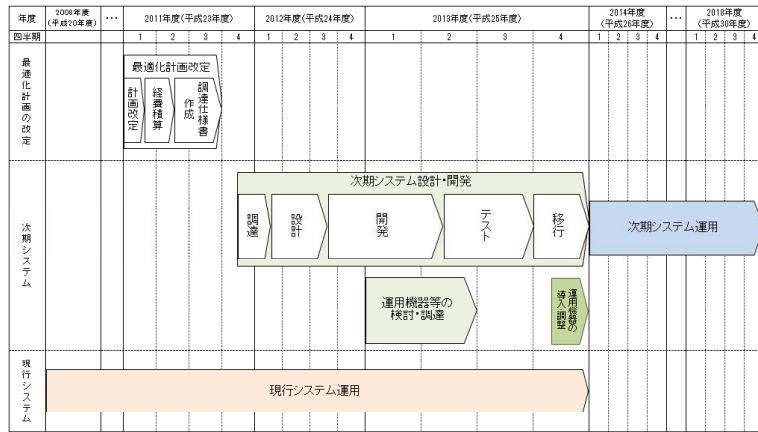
| 年度 | 2008年度（平成20年度） | … | 2011年度（平成23年度） | | | | 2012年度（平成24年度） | | | | 2013年度（平成25年度） | | | | 2014年度（平成26年度） | | | | … | 2018年度（平成30年度） | | | |
|---|---|---|---|---|---|---|---|---|---|---|---|---|---|---|---|---|---|---|---|---|---|---|---|
| 四半期 | | | 1 | 2 | 3 | 4 | 1 | 2 | 3 | 4 | 1 | 2 | 3 | 4 | 1 | 2 | 3 | 4 | | 1 | 2 | 3 | 4 |

最適化計画の改定

最適化計画改定
計画改定
経費積算
作成
調達仕様書

次期システム

次期システム設計・開発
調達
設計
開発
テスト
移行
次期システム運用

運用機器等の検討・調達
運用機器の導入調整

現行システム

現行システム運用